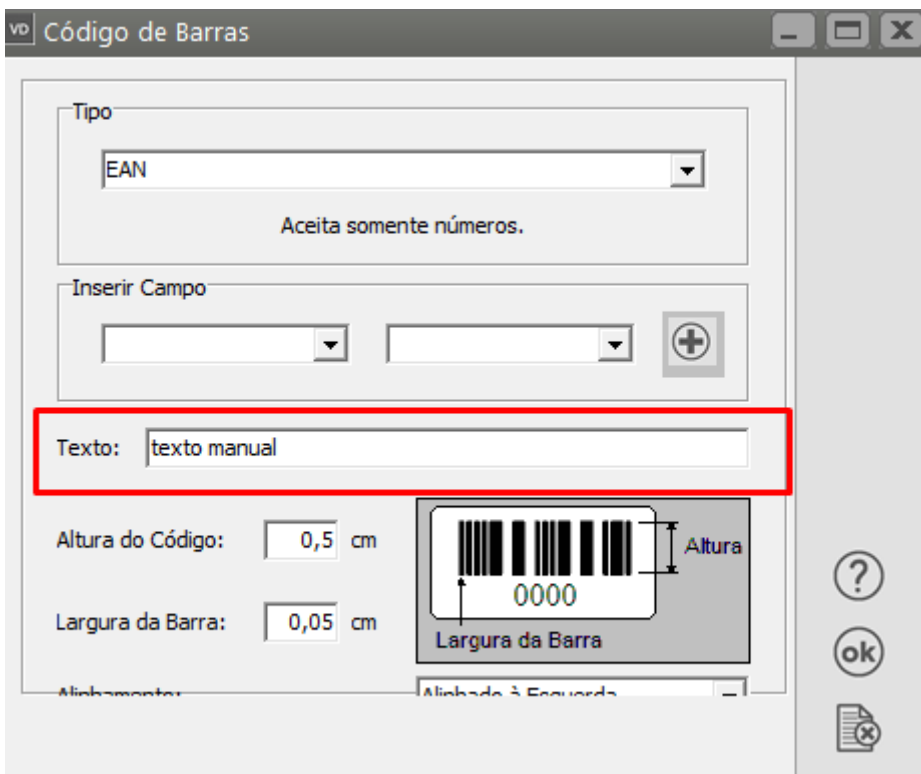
VD Código de Barras

Tipo

EAN

Aceita somente números.

Inserir Campo

Texto: texto manual

Altura do Código: 0,5 cm

Largura da Barra: 0,05 cm

0000

Altura

Largura da Barra

Alinhamento: Alinhado à Esquerda

?

ok